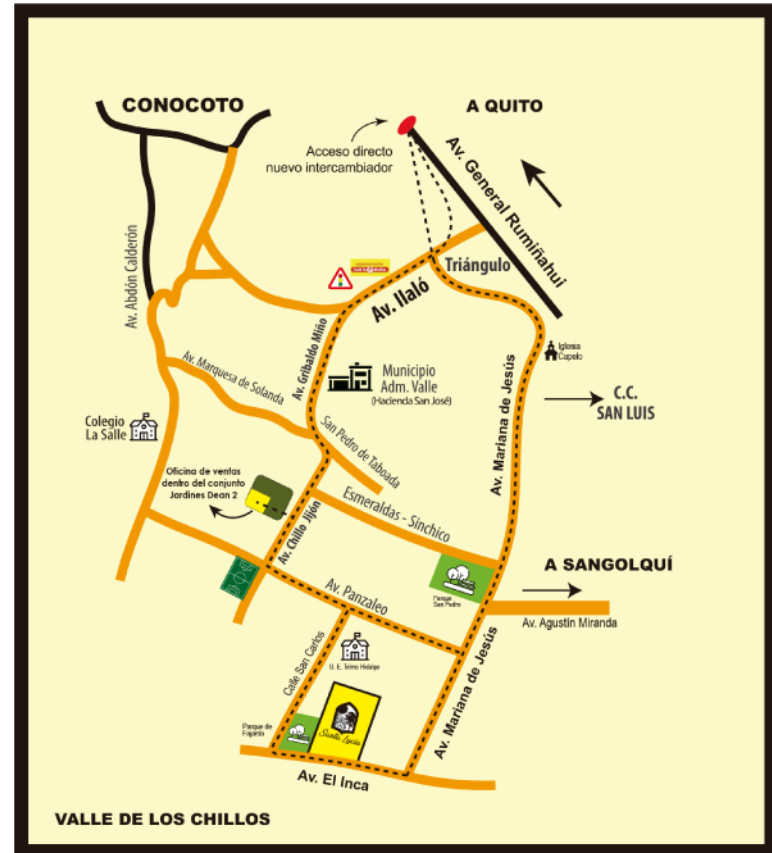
CONOCOTO

A QUITO

Acceso directo nuevo intercambiador

Av. General Rumiñahui

Av. Abdón Calderón

Triángulo

Av. Ilaló

Av. Gribaldo Miño

Iglesia Capelo

Municipio Adm. Valle (Hacienda San José)

Av. Marquesa de Solanda

Av. Mariana de Jesús

C.C. SAN LUIS

Colegio La Salle

San Pedro de Taboada

Oficina de ventas dentro del conjunto Jardines Dean 2

Av. Chillo Jijón

Esmeraldas - Sinchico

A SANGOLQUÍ

Parque San Pedro

Av. Panzaleo

Av. Agustín Miranda

Calle San Carlos

U. E. Telmo Hidalgo

Parque de Fajardo

Santa Lucía

Av. Mariana de Jesús

Av. El Inca

VALLE DE LOS CHILLOS